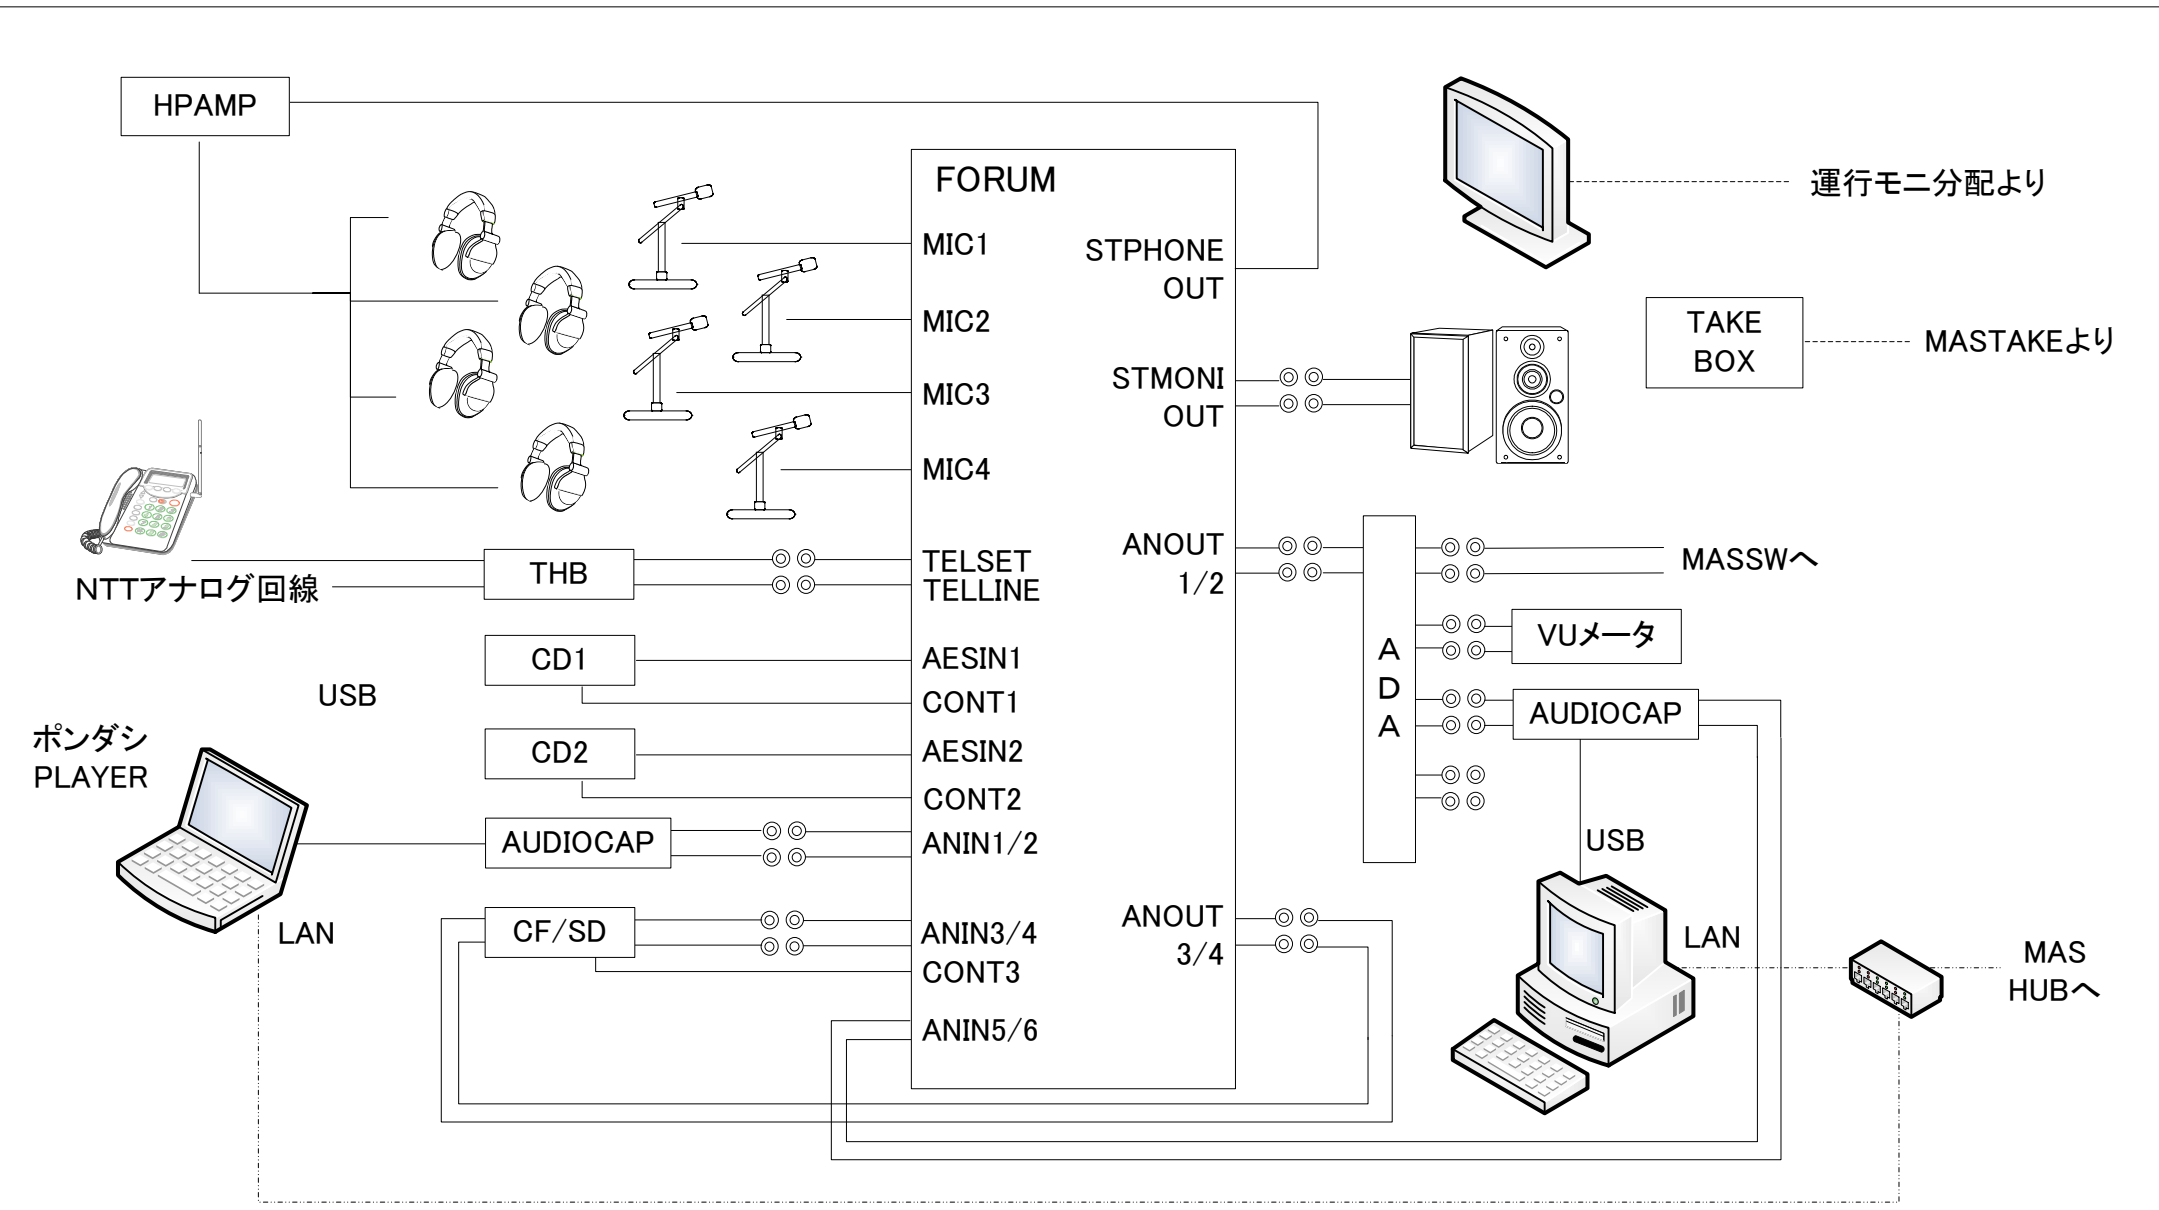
HPAMP

FORUM

MIC1

MIC2

MIC3

MIC4

STPHONE OUT

STMONI OUT

運行モニ分配より

TAKE BOX

MASTAKEより

THB

NTTアナログ回線

TELSET
TELLINE

ANOUT 1/2

ADA

MASSWへ

VUメータ

CD1

AESIN1
CONT1

USB

ポンダシ PLAYER

CD2

AESIN2
CONT2

AUDIOCAP

ANIN1/2

AUDIOCAP

USB

CF/SD

ANIN3/4
CONT3

ANOUT 3/4

LAN

LAN

MAS HUBへ

ANIN5/6